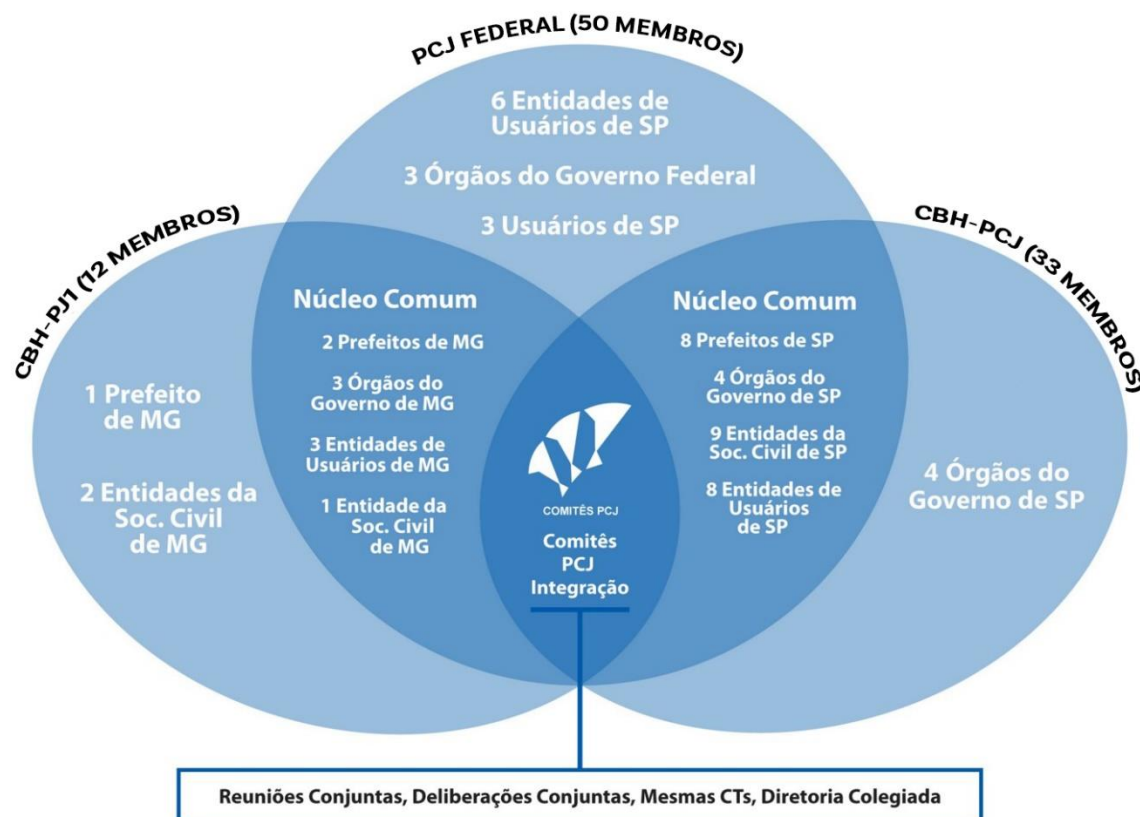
PCJ FEDERAL (50 MEMBROS)

6 Entidades de Usuários de SP

3 Órgãos do Governo Federal

3 Usuários de SP

CBH-PJ1 (12 MEMBROS)

1 Prefeito de MG

2 Entidades da Soc. Civil de MG

Núcleo Comum

2 Prefeitos de MG

3 Órgãos do Governo de MG

3 Entidades de Usuários de MG

1 Entidade da Soc. Civil de MG

COMITÊS PCJ

Comitês PCJ Integração

Núcleo Comum

8 Prefeitos de SP

4 Órgãos do Governo de SP

9 Entidades da Soc. Civil de SP

8 Entidades de Usuários de SP

CBH-PCJ (33 MEMBROS)

4 Órgãos do Governo de SP

Reuniões Conjuntas, Deliberações Conjuntas, Mesmas CTs, Diretoria Colegiada